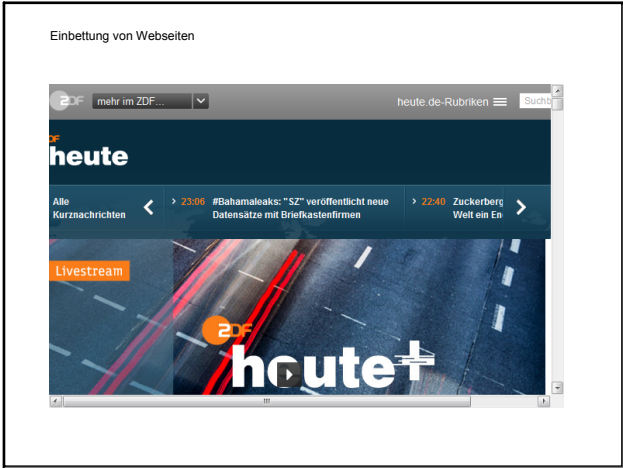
Einbettung von Webseiten

ZDF mehr im ZDF...

heute.de-Rubriken

Suche

ZDF heute

Alle Kurznachrichten

23:06 #Bahamaleaks: "SZ" veröffentlicht neue Datensätze mit Briefkastenfirmen

22:40 Zuckerberg Welt ein En

Livestream

ZDF heute+